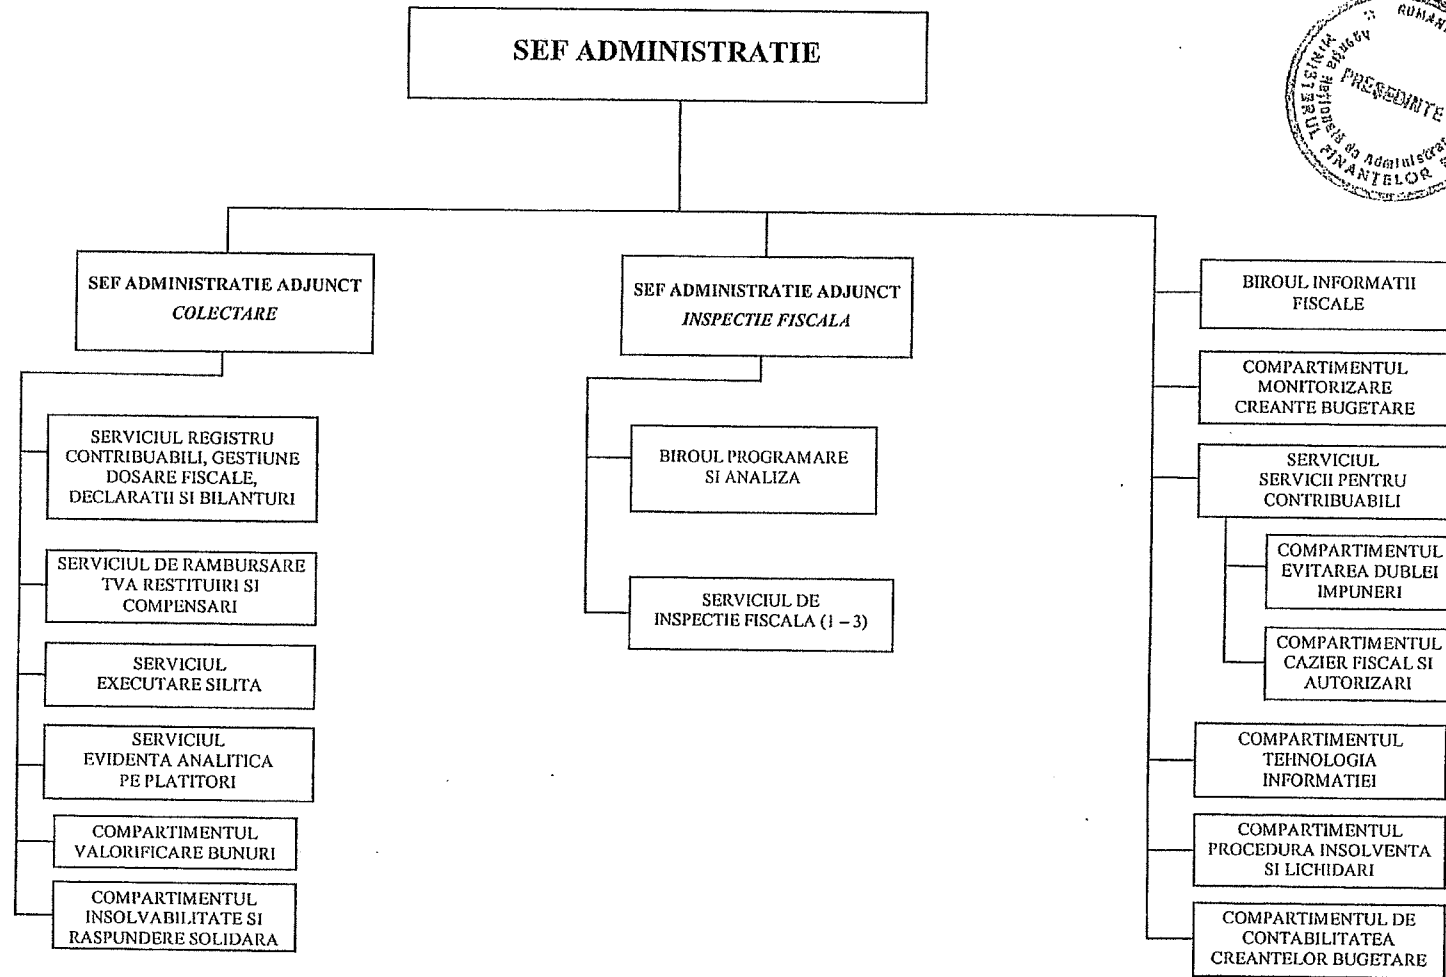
SEF ADMINISTRATIE

SEF ADMINISTRATIE ADJUNCT
COLECTARE

SERVICIUL REGISTRU CONTRIBUABILI, GESTIUNE DOSARE FISCALE, DECLARATII SI BILANTURI

SERVICIUL DE RAMBURSARE TVA RESTITUIRI SI COMPENSARI

SERVICIUL EXECUTARE SILITA

SERVICIUL EVIDENTA ANALITICA PE PLATITORI

COMPARTIMENTUL VALORIFICARE BUNURI

COMPARTIMENTUL INSOLVABILITATE SI RASPUNDERE SOLIDARA

SEF ADMINISTRATIE ADJUNCT
INSPECTIE FISCALA

BIROUL PROGRAMARE SI ANALIZA

SERVICIUL DE INSPECTIE FISCALA (1 – 3)

BIROUL INFORMATII FISCALE

COMPARTIMENTUL MONITORIZARE CREANTE BUGETARE

SERVICIUL SERVICII PENTRU CONTRIBUABILI

COMPARTIMENTUL EVITAREA DUBLEI IMPUNERI

COMPARTIMENTUL CAZIER FISCAL SI AUTORIZARI

COMPARTIMENTUL TEHNOLOGIA INFORMATIEI

COMPARTIMENTUL PROCEDURA INSOLVENTA SI LICHIDARI

COMPARTIMENTUL DE CONTABILITATEA CREANTELOR BUGETARE

ROMANIA MINISTERUL FINANTELOR Agenția Națională de Administrare PRESEDINTE